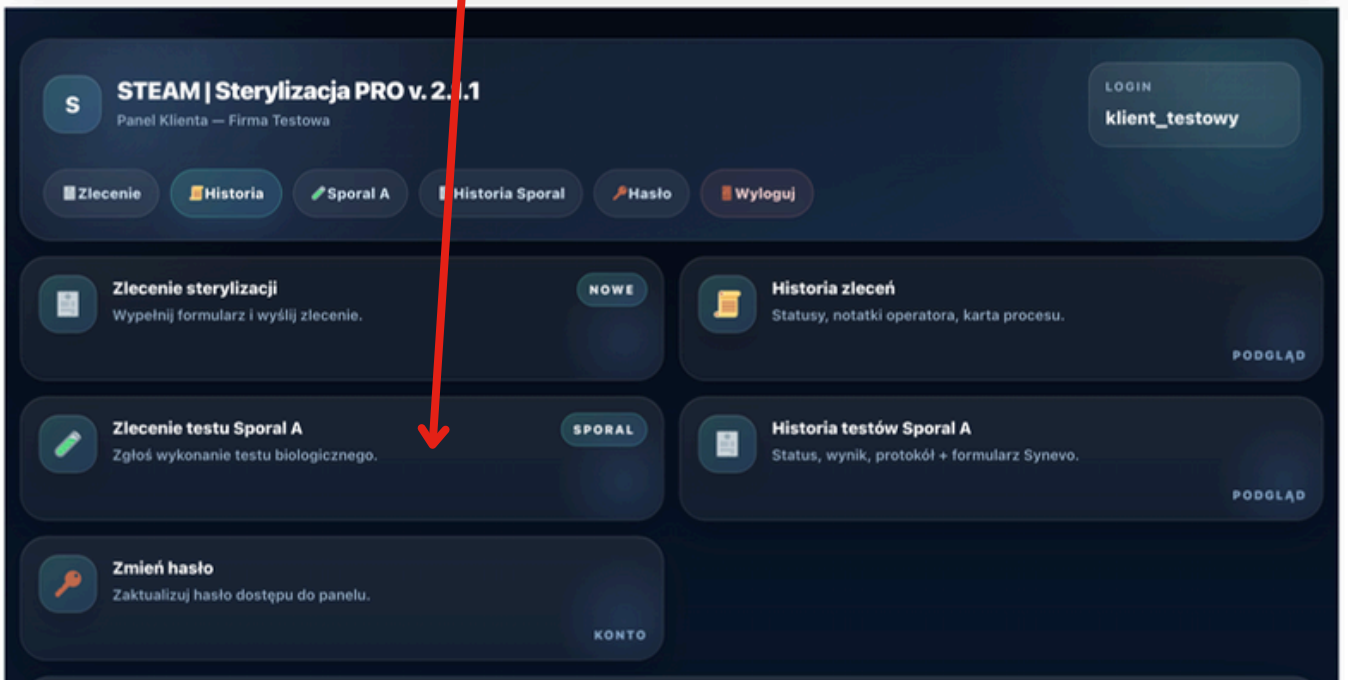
S

STEAM | Sterylizacja PRO v. 2.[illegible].1

Panel Klienta — Firma Testowa

LOGIN

klient_testowy

Zlecenie | Historia | Sporal A | Historia Sporal | Hasło | Wyloguj

Zlecenie sterylizacji

NOWE

Wypełnij formularz i wyślij zlecenie.

Historia zleceń

Statusy, notatki operatora, karta procesu.

PODGLĄD

Zlecenie testu Sporal A

SPORAL

Zgłoś wykonanie testu biologicznego.

Historia testów Sporal A

Status, wynik, protokół + formularz Synevo.

PODGLĄD

Zmień hasło

Zaktualizuj hasło dostępu do panelu.

KONTO